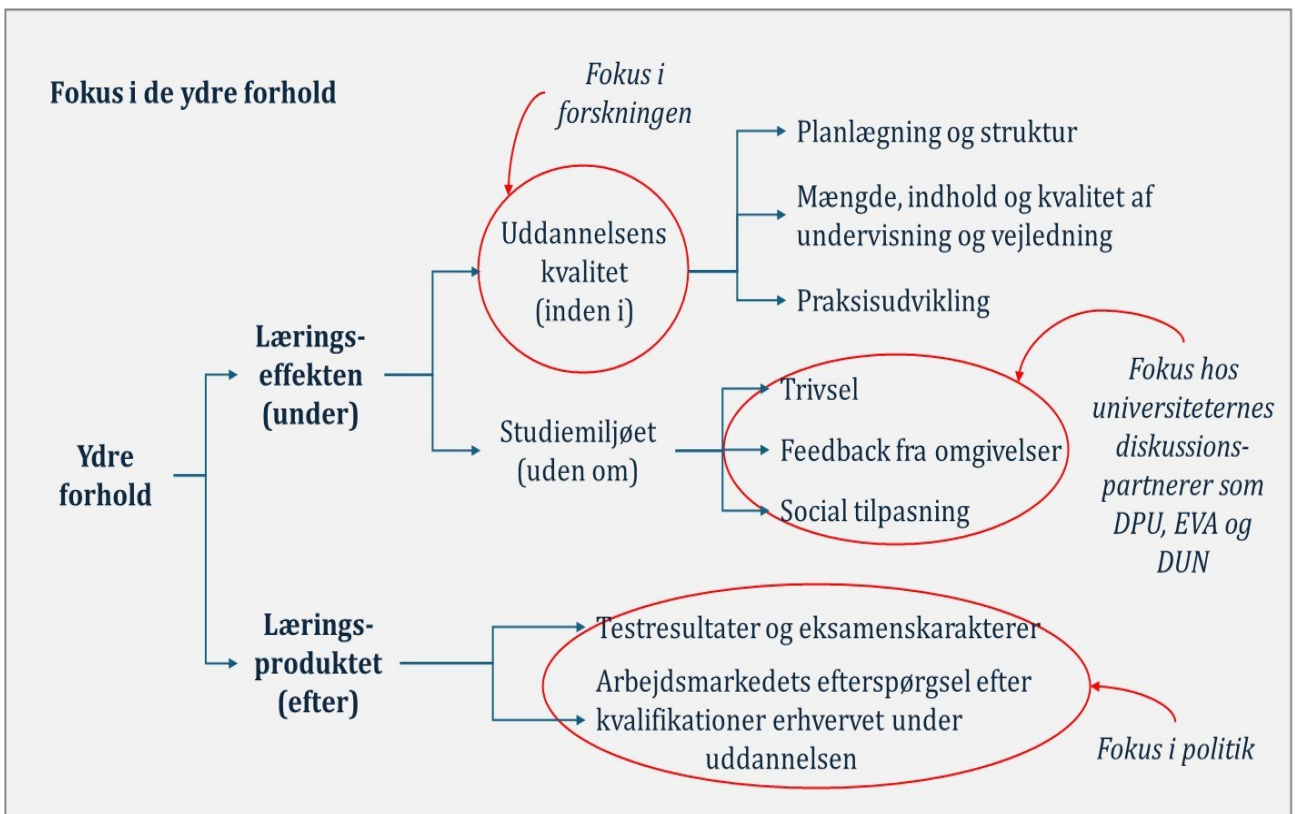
Fokus i de ydre forhold

Fokus i forskningen

Ydre forhold

Lærings-effekten (under)

Uddannelsens kvalitet (inden i)

Planlægning og struktur

Mængde, indhold og kvalitet af undervisning og vejledning

Praksisudvikling

Studiemiljøet (uden om)

Trivsel

Feedback fra omgivelser

Social tilpasning

Fokus hos universiteternes diskussions-partnerer som DPU, EVA og DUN

Lærings-produktet (efter)

Testresultater og eksamenskarakterer

Arbejdsmarkedets efterspørgsel efter kvalifikationer erhvervet under uddannelsen

Fokus i politik